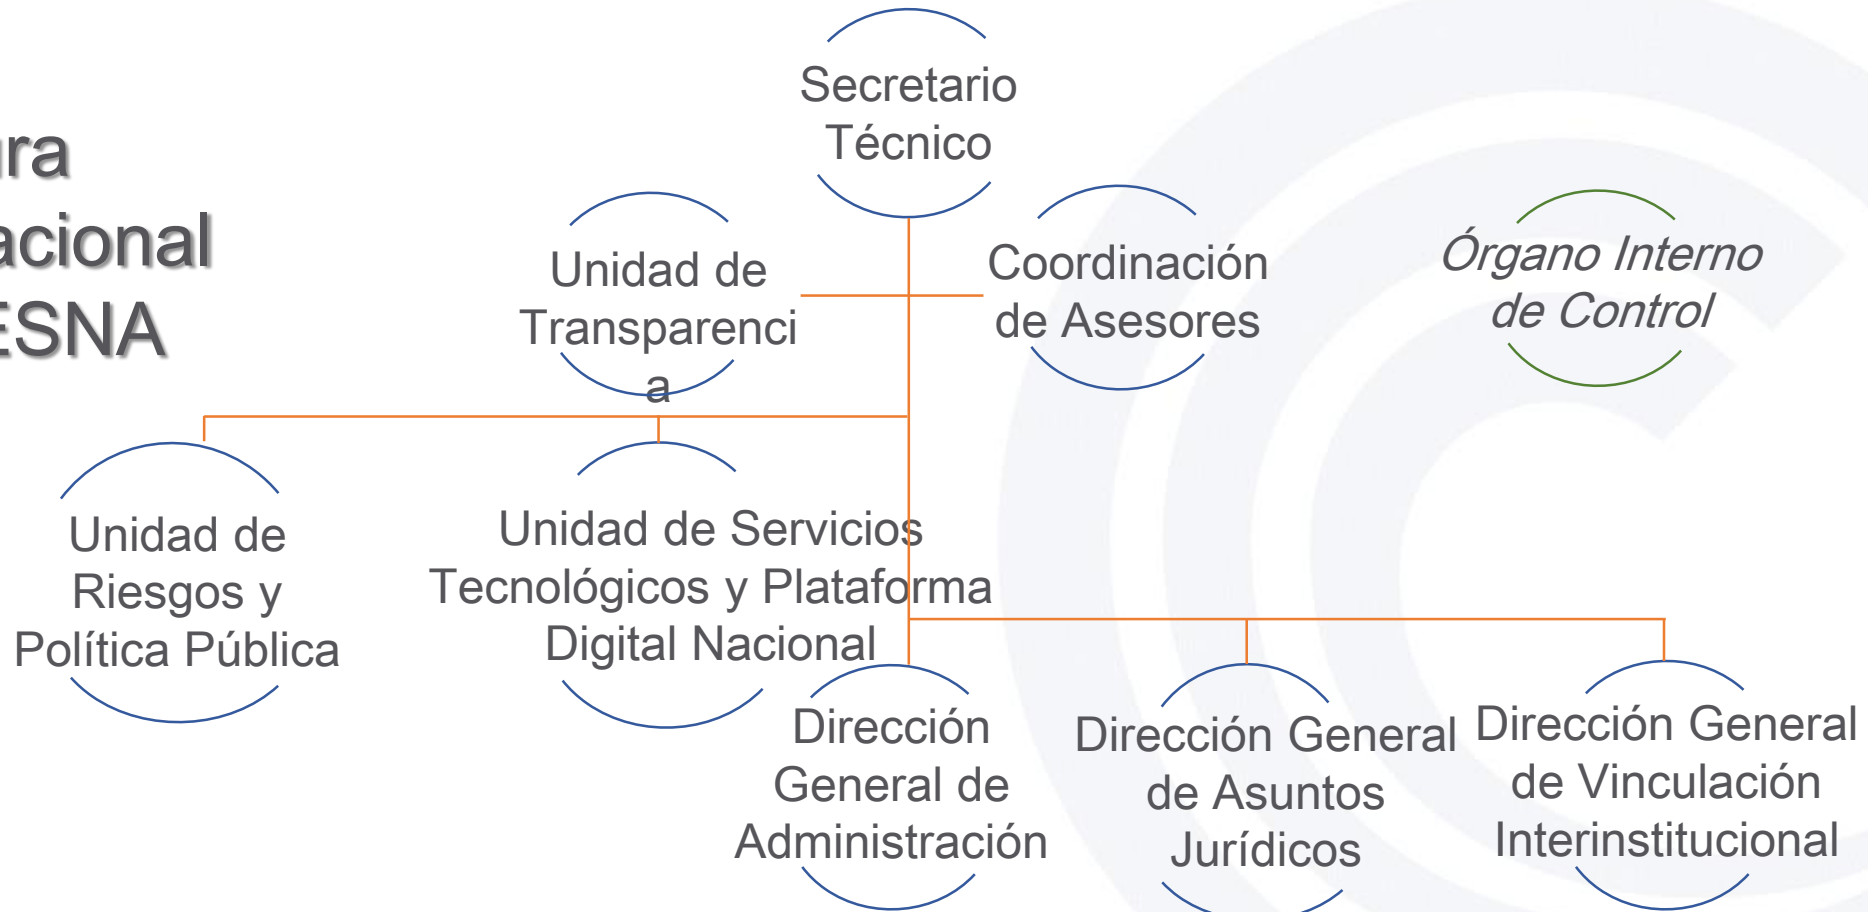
ra
acional
ESNA

Secretario Técnico

Unidad de Transparenci a

Coordinación de Asesores

Órgano Interno de Control

Unidad de Riesgos y Política Pública

Unidad de Servicios Tecnológicos y Plataforma Digital Nacional

Dirección General de Administración

Dirección General de Asuntos Jurídicos

Dirección General de Vinculación Interinstitucional